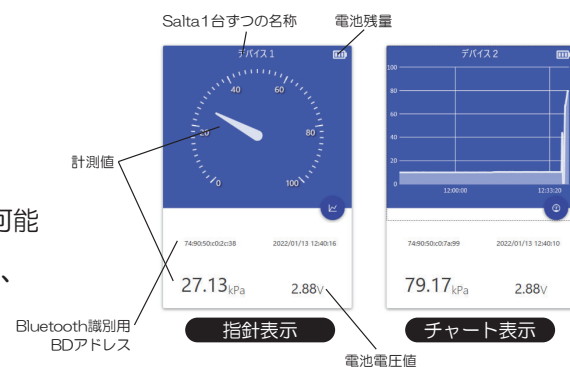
Salta1台ずつの名称

電池残量

デバイス１

40

60

20

80

0

100

計測値

74:90:50:c0:2c:38

2022/01/13 12:40:16

27.13kPa

2.88V

Bluetooth識別用
BDアドレス

指針表示

デバイス２

100

80

60

40

20

0

12:00:00

12:13:20

74:90:50:c0:7a:99

2022/01/13 12:40:10

79.17kPa

2.88V

チャート表示

電池電圧値

可能

、